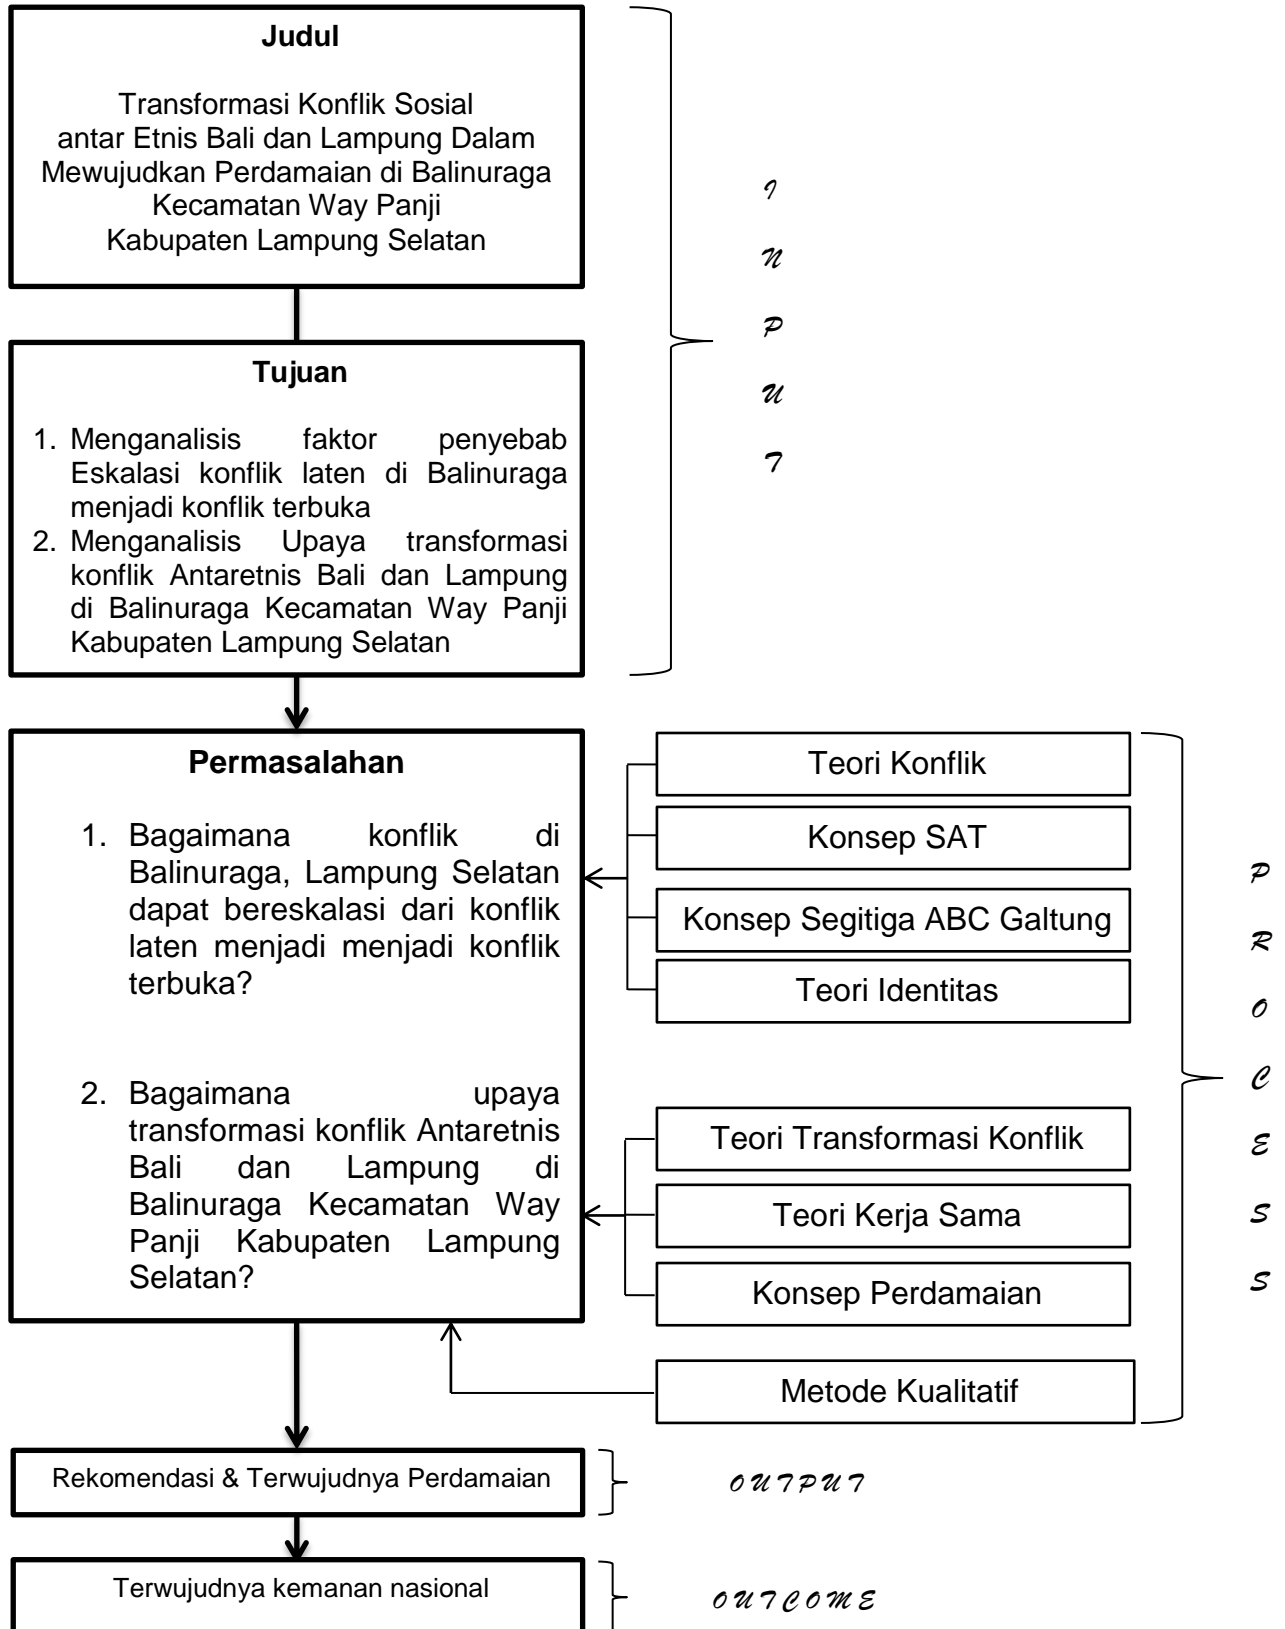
**Judul**

Transformasi Konflik Sosial antar Etnis Bali dan Lampung Dalam Mewujudkan Perdamaian di Balinuraga Kecamatan Way Panji Kabupaten Lampung Selatan

I
N
P
U
T

**Tujuan**

1. Menganalisis faktor penyebab Eskalasi konflik laten di Balinuraga menjadi konflik terbuka
2. Menganalisis Upaya transformasi konflik Antaretnis Bali dan Lampung di Balinuraga Kecamatan Way Panji Kabupaten Lampung Selatan

**Permasalahan**

1. Bagaimana konflik di Balinuraga, Lampung Selatan dapat bereskalasi dari konflik laten menjadi menjadi konflik terbuka?

2. Bagaimana upaya transformasi konflik Antaretnis Bali dan Lampung di Balinuraga Kecamatan Way Panji Kabupaten Lampung Selatan?

Teori Konflik

Konsep SAT

Konsep Segitiga ABC Galtung

Teori Identitas

Teori Transformasi Konflik

Teori Kerja Sama

Konsep Perdamaian

Metode Kualitatif

P
R
O
C
E
S
S

Rekomendasi & Terwujudnya Perdamaian

OUTPUT

Terwujudnya kemanan nasional

OUTCOME